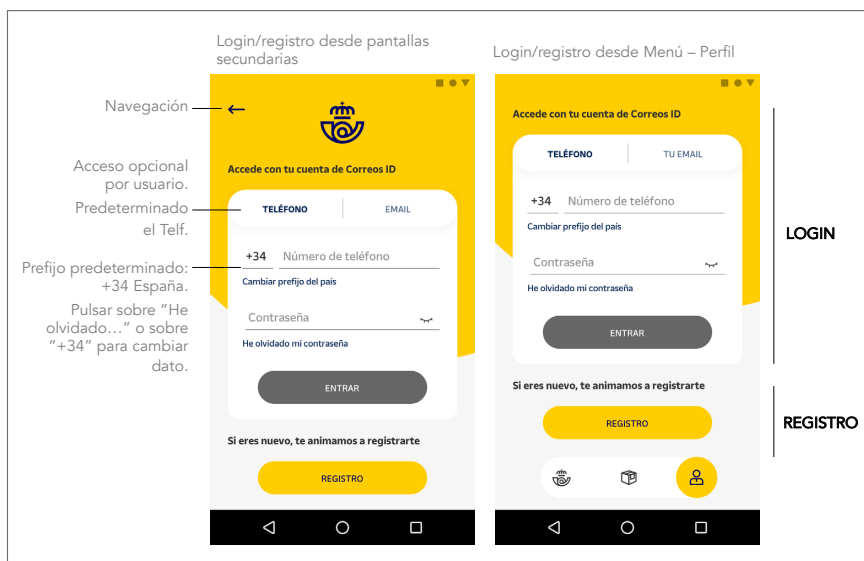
Login/registro desde pantallas secundarias

Login/registro desde Menú – Perfil

Navegación

Acceso opcional por usuario.

Predeterminado el Telf.

Prefijo predeterminado: +34 España.

Pulsar sobre "He olvidado…" o sobre "+34" para cambiar dato.

Accede con tu cuenta de Correos ID

TELÉFONO

EMAIL

+34

Número de teléfono

Cambiar prefijo del país

Contraseña

He olvidado mi contraseña

ENTRAR

Si eres nuevo, te animamos a registrarte

REGISTRO

Accede con tu cuenta de Correos ID

TELÉFONO

TU EMAIL

+34

Número de teléfono

Cambiar prefijo del país

Contraseña

He olvidado mi contraseña

ENTRAR

Si eres nuevo, te animamos a registrarte

REGISTRO

LOGIN

REGISTRO